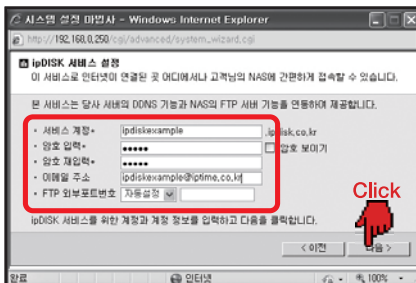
시스템 설정 마법사 - Windows Internet Explorer

http://192.168.0.250/cgi/advanced/system_wizard.cgi

ipDISK 서비스 설정
이 서비스로 인터넷이 연결된 곳 어디에서나 고객님의 NAS에 간편하게 접속할 수 있습니다.

본 서비스는 당사 서버의 DDNS 기능과 NAS의 FTP 서버 기능을 연동하여 제공합니다.

• 서비스 계정* ipdiskexample .ipdisk.co.kr
• 암호 입력* ••••• 암호 보이기
• 암호 재입력* •••••
• 이메일 주소 ipdiskexample@iptime.co.kr
• FTP 외부포트번호 자동설정

ipDISK 서비스를 위한 계정과 계정 정보를 입력하고 다음을 클릭합니다.

Click

< 이전 다음 >

완료 인터넷 100%